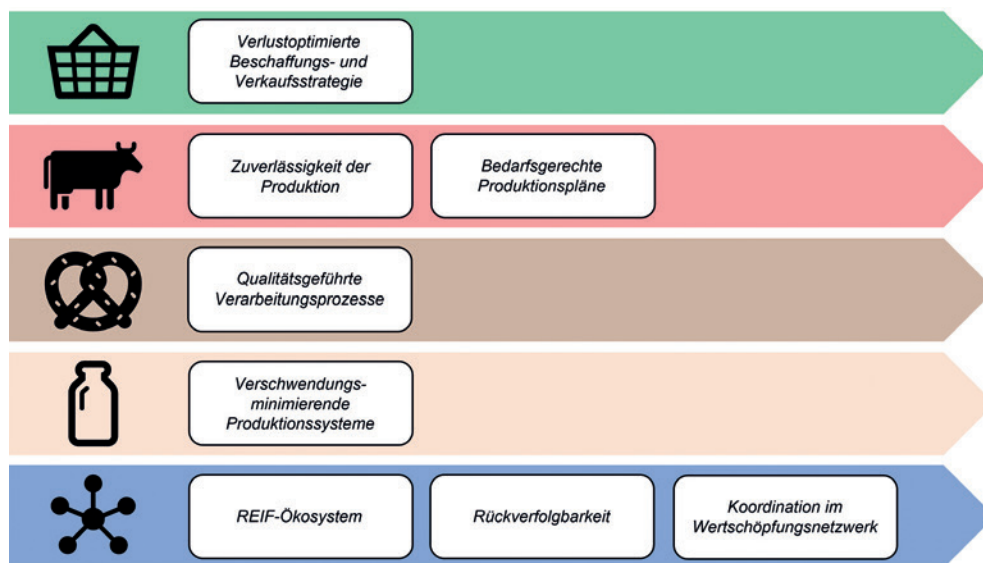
Verlustoptimierte Beschaffungs- und Verkaufsstrategie

Zuverlässigkeit der Produktion

Bedarfsgerechte Produktionspläne

Qualitätsgeführte Verarbeitungsprozesse

Verschwendungs-minimierende Produktionssysteme

REIF-Ökosystem

Rückverfolgbarkeit

Koordination im Wertschöpfungsnetzwerk